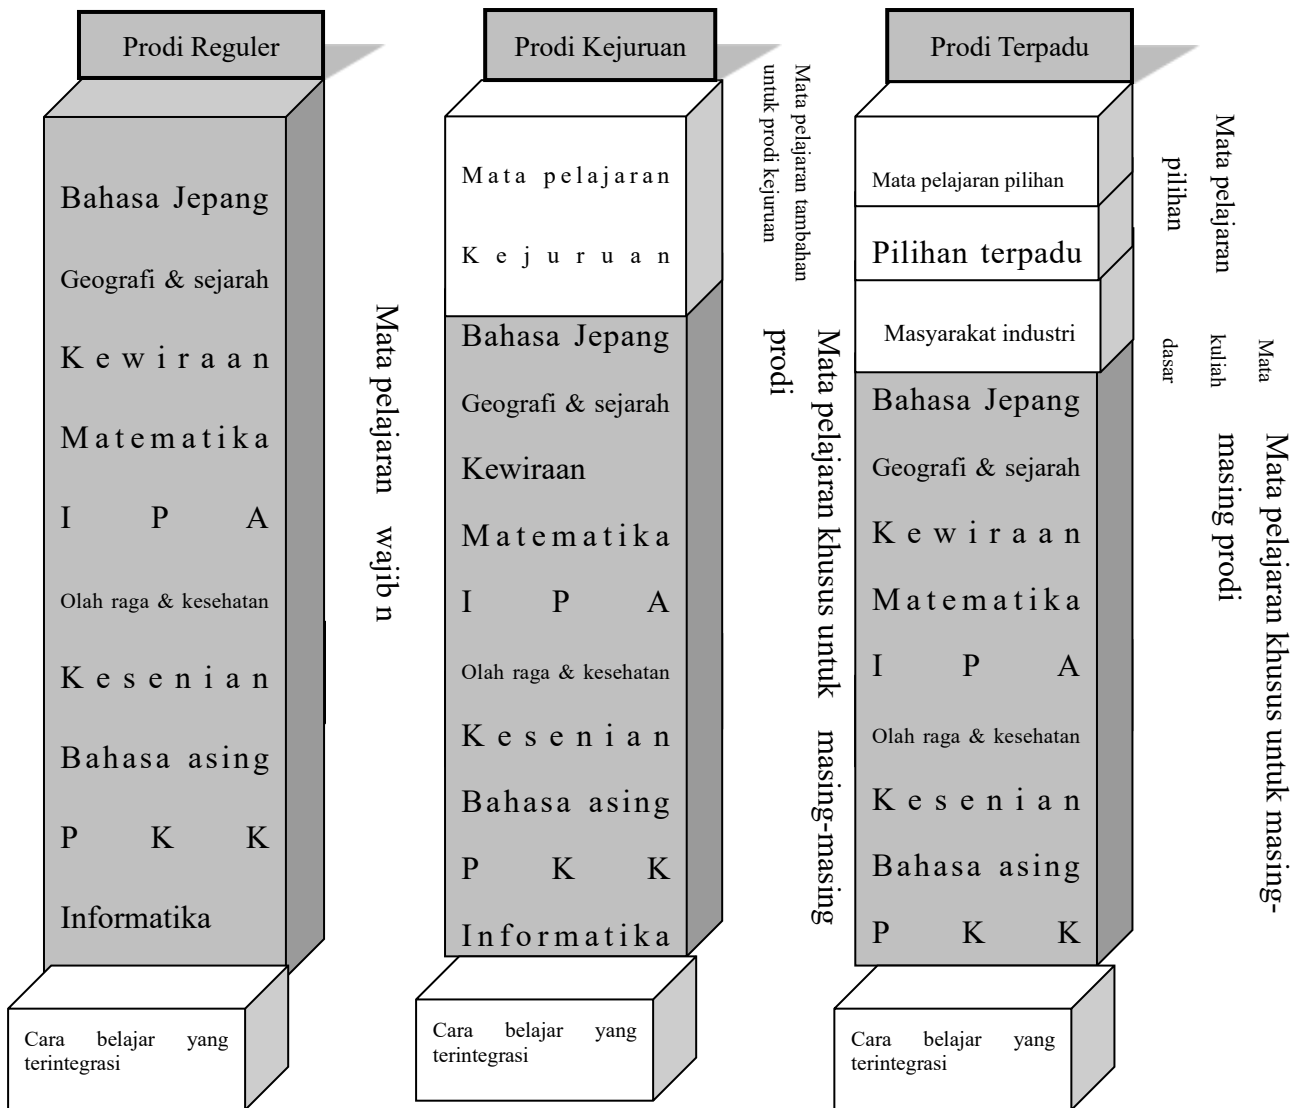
Prodi Reguler

Bahasa Jepang
Geografi & sejarah
Kewiraan
Matematika
IPA
Olah raga & kesehatan
Kesenian
Bahasa asing
PKK
Informatika

Mata pelajaran wajib n

Cara belajar yang terintegrasi

Prodi Kejuruan

Mata pelajaran Kejuruan

Mata pelajaran tambahan untuk prodi kejuruan

Bahasa Jepang
Geografi & sejarah
Kewiraan
Matematika
IPA
Olah raga & kesehatan
Kesenian
Bahasa asing
PKK
Informatika

Mata pelajaran khusus untuk masing-masing prodi

Cara belajar yang terintegrasi

Prodi Terpadu

Mata pelajaran pilihan
Pilihan terpadu
Masyarakat industri

Mata pelajaran pilihan

Mata kuliah dasar

Bahasa Jepang
Geografi & sejarah
Kewiraan
Matematika
IPA
Olah raga & kesehatan
Kesenian
Bahasa asing
PKK

Mata pelajaran khusus untuk masing-masing prodi

Cara belajar yang terintegrasi